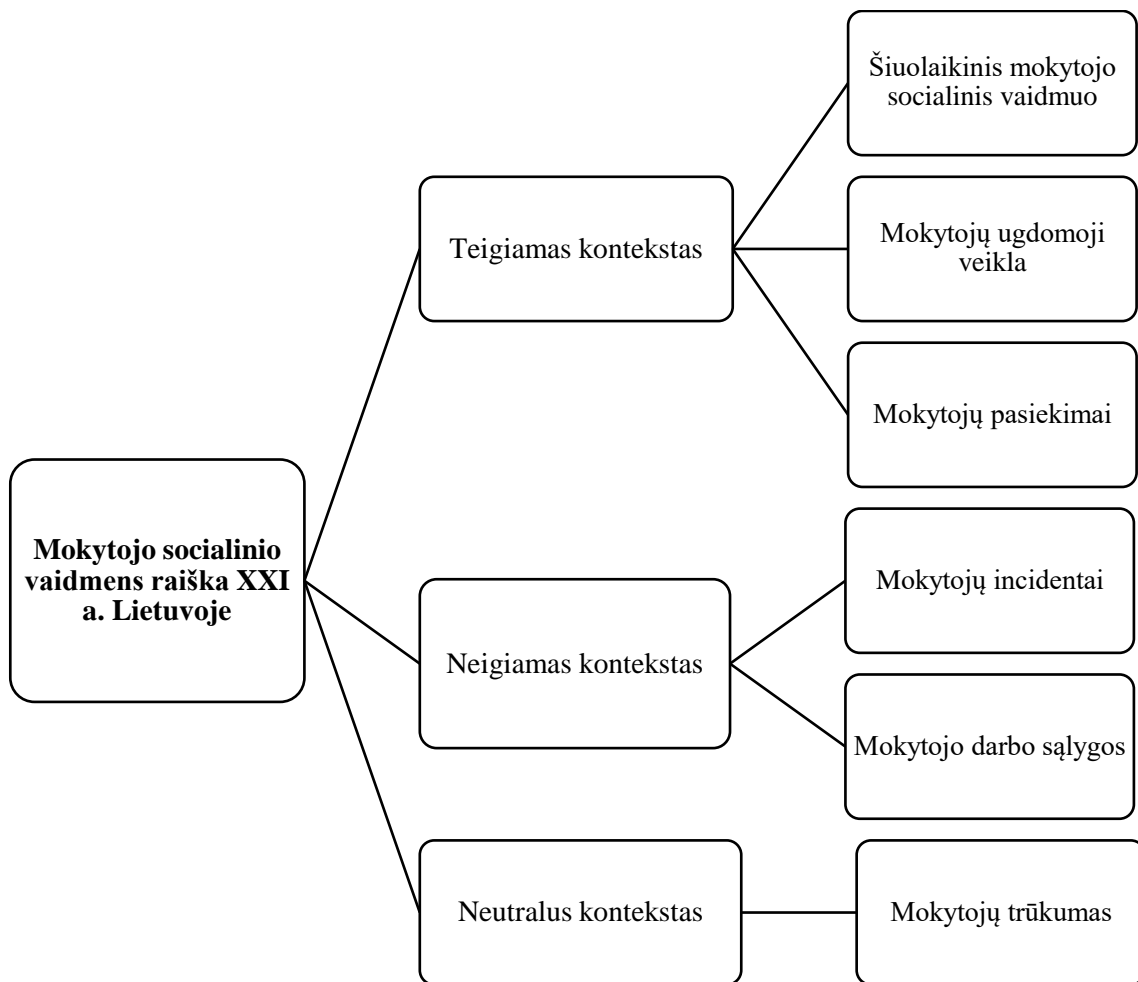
Mokytojo socialinio vaidmens raiška XXI a. Lietuvoje

Teigiamas kontekstas

Šiuolaikinis mokytojo socialinis vaidmuo

Mokytojų ugdomoji veikla

Mokytojų pasiekimai

Neigiamas kontekstas

Mokytojų incidentai

Mokytojo darbo sąlygos

Neutralus kontekstas

Mokytojų trūkumas